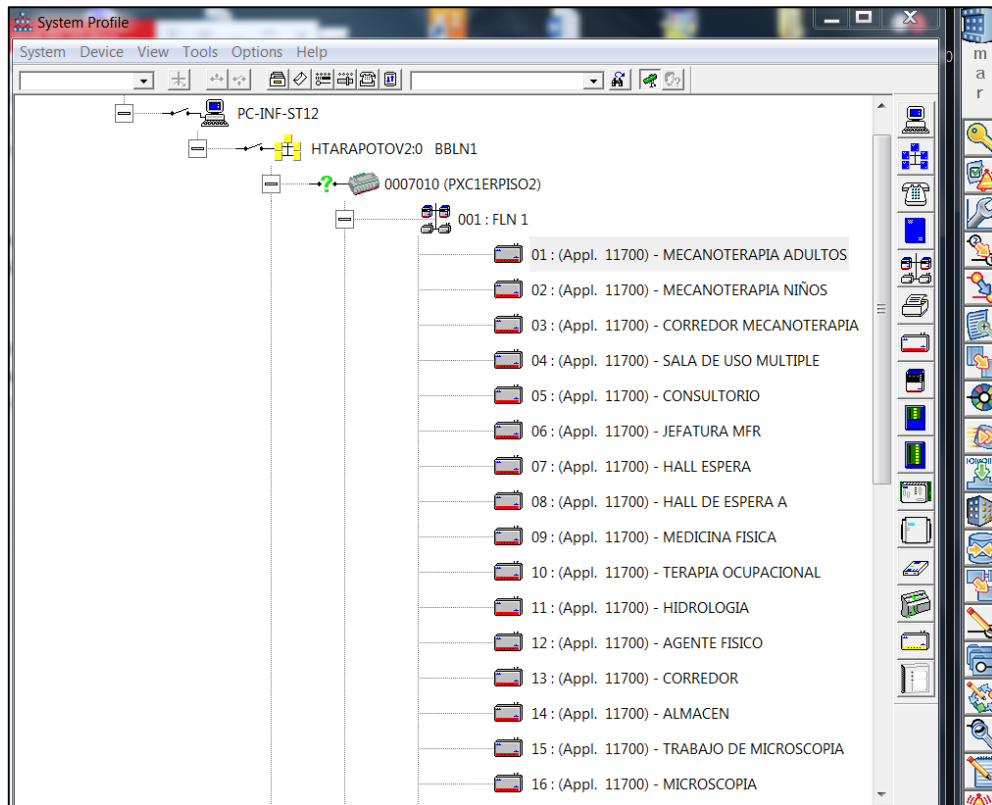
System Profile

System Device View Tools Options Help

PC-INF-ST12

HTARAPOTOV2:0 BBLN1

0007010 (PXC1ERPISO2)

001 : FLN 1

01 : (Appl. 11700) - MECANOTERAPIA ADULTOS

02 : (Appl. 11700) - MECANOTERAPIA NIÑOS

03 : (Appl. 11700) - CORREDOR MECANOTERAPIA

04 : (Appl. 11700) - SALA DE USO MULTIPLE

05 : (Appl. 11700) - CONSULTORIO

06 : (Appl. 11700) - JEFATURA MFR

07 : (Appl. 11700) - HALL ESPERA

08 : (Appl. 11700) - HALL DE ESPERA A

09 : (Appl. 11700) - MEDICINA FISICA

10 : (Appl. 11700) - TERAPIA OCUPACIONAL

11 : (Appl. 11700) - HIDROLOGIA

12 : (Appl. 11700) - AGENTE FISICO

13 : (Appl. 11700) - CORREDOR

14 : (Appl. 11700) - ALMACEN

15 : (Appl. 11700) - TRABAJO DE MICROSCOPIA

16 : (Appl. 11700) - MICROSCOPIA

m
a
r